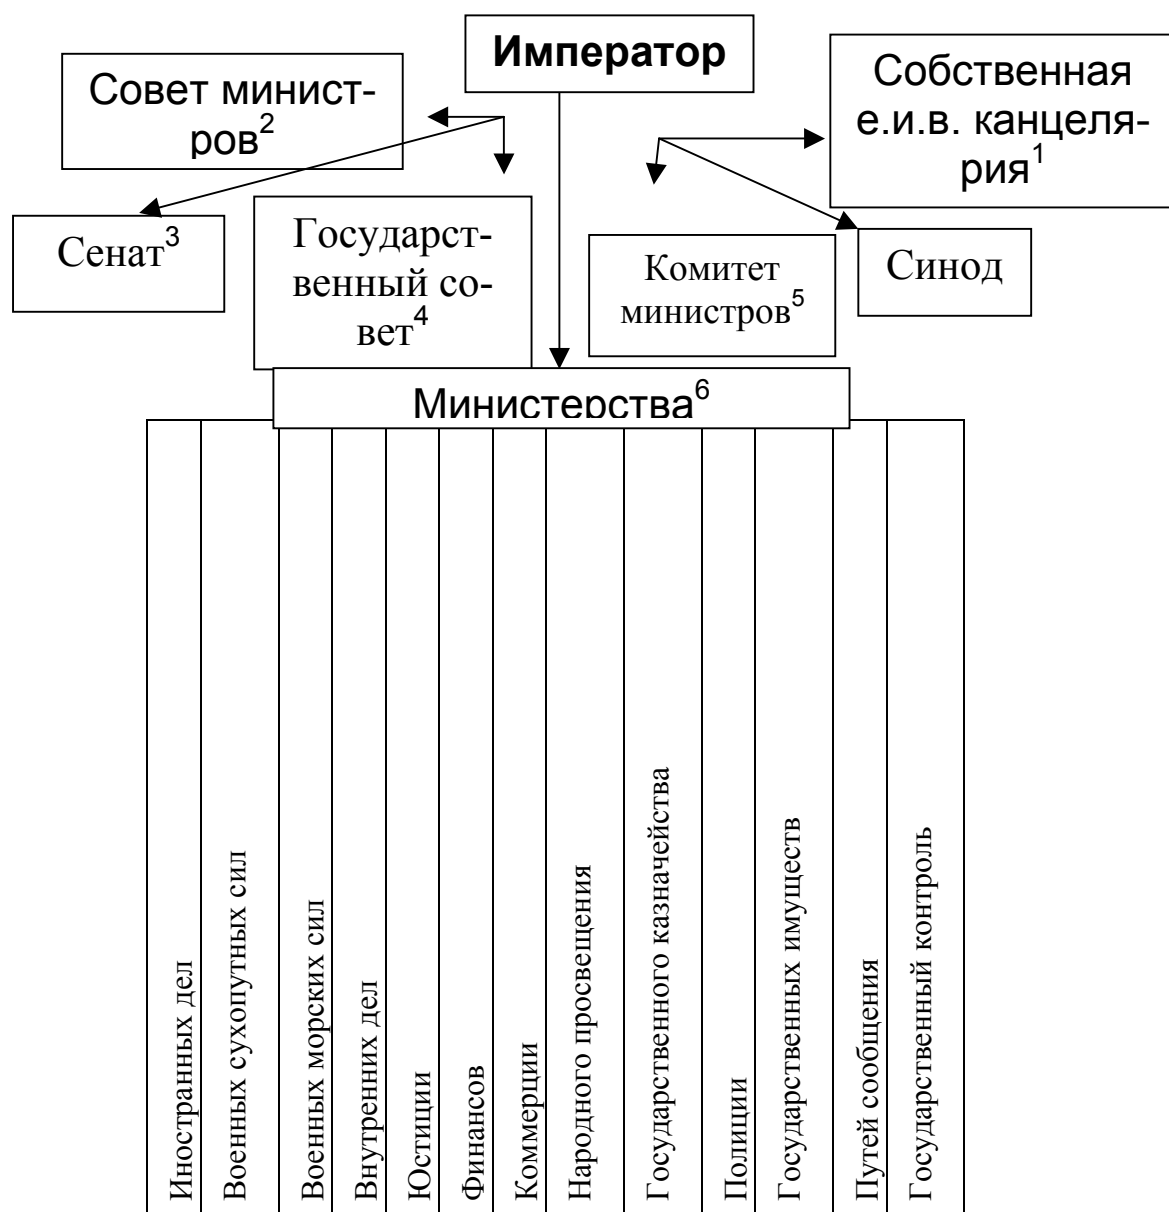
Император

Совет министров$^2$

Собственная е.и.в. канцелярия$^1$

Сенат$^3$

Государственный совет$^4$

Комитет министров$^5$

Синод

Министерства$^6$

| Иностранных дел | Военных сухопутных сил | Военных морских сил | Внутренних дел | Юстиции | Финансов | Коммерции | Народного просвещения | Государственного казначейства | Полиции | Государственных имуществ | Путей сообщения | Государственный контроль |
|---|---|---|---|---|---|---|---|---|---|---|---|---|